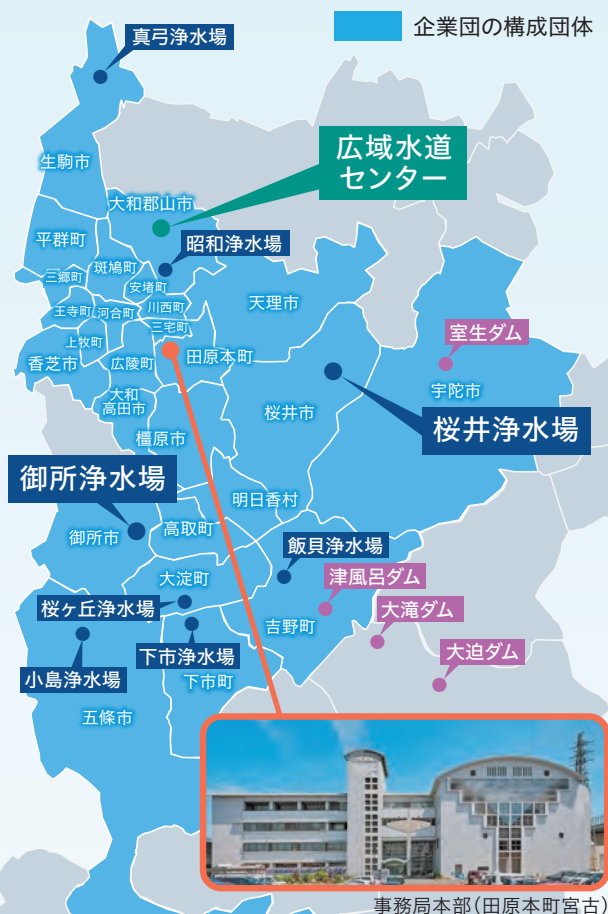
企業団の構成団体

真弓浄水場

生駒市

広域水道センター

大和郡山市

平群町

昭和浄水場

三郷町

斑鳩町

安堵町

王寺町

河合町

川西町

天理市

上牧町

三宅町

香芝市

田原本町

広陵町

室生ダム

宇陀市

大和高田市

桜井市

桜井浄水場

橿原市

御所浄水場

明日香村

御所市

高取町

飯貝浄水場

大淀町

津風呂ダム

桜ヶ丘浄水場

大滝ダム

吉野町

下市浄水場

小島浄水場

下市町

大迫ダム

五條市

事務局本部（田原本町宮古）